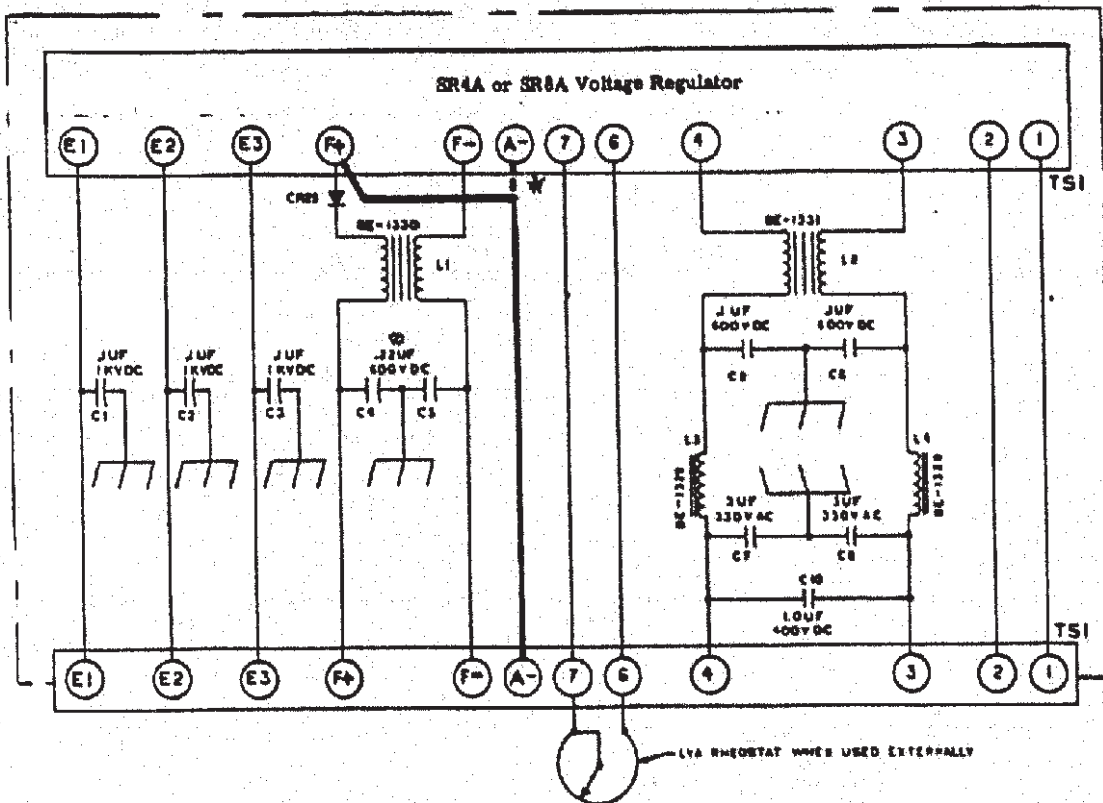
SR4A or SR8A Voltage Regulator

E1 E2 E3 F+ F- A- 7 6 4 3 2 1

TS1

CR20

BE-1330

L1

BE-1331

L2

.1UF 1KVDC C1

.1UF 1KVDC C2

.1UF 1KVDC C3

.22UF 400VDC C4 C5

.1UF 400VDC C2

.1UF 400VDC C6

L3

L4

BE-1330

BE-1330

.3UF 330VAC C7

.3UF 330VAC C8

C10 1.0UF 400VDC

TS1

E1 E2 E3 F+ F- A- 7 6 4 3 2 1

LVA RHEOSTAT WHEN USED EXTERNALLY